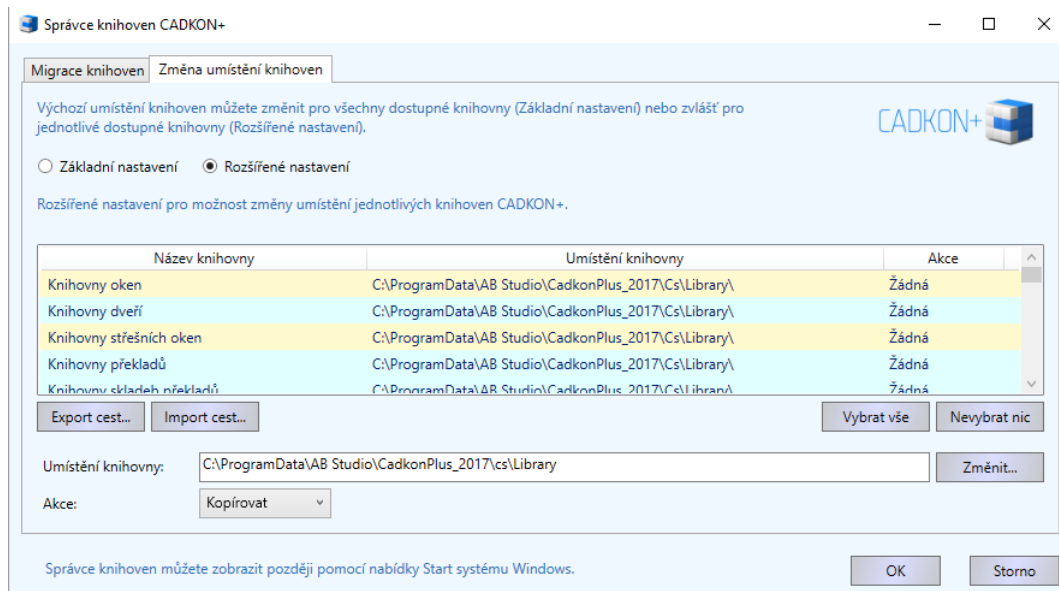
Správce knihoven CADKON+

Migrace knihoven | Změna umístění knihoven

Výchozí umístění knihoven můžete změnit pro všechny dostupné knihovny (Základní nastavení) nebo zvlášť pro jednotlivé dostupné knihovny (Rozšířené nastavení).

CADKON+

Základní nastavení   Rozšířené nastavení

Rozšířené nastavení pro možnost změny umístění jednotlivých knihoven CADKON+.

| Název knihovny | Umístění knihovny | Akce |
|---|---|---|
| Knihovny oken | C:\ProgramData\AB Studio\CadkonPlus_2017\Cs\Library\ | Žádná |
| Knihovny dveří | C:\ProgramData\AB Studio\CadkonPlus_2017\Cs\Library\ | Žádná |
| Knihovny střešních oken | C:\ProgramData\AB Studio\CadkonPlus_2017\Cs\Library\ | Žádná |
| Knihovny překladů | C:\ProgramData\AB Studio\CadkonPlus_2017\Cs\Library\ | Žádná |
| Knihovny skladeb překladů | C:\ProgramData\AB Studio\CadkonPlus_2017\Cs\Library\ | Žádná |

Export cest... Import cest... Vybrat vše Nevybrat nic

Umístění knihovny: C:\ProgramData\AB Studio\CadkonPlus_2017\cs\Library Změnit...

Akce: Kopírovat

Správce knihoven můžete zobrazit později pomocí nabídky Start systému Windows.

OK Storno